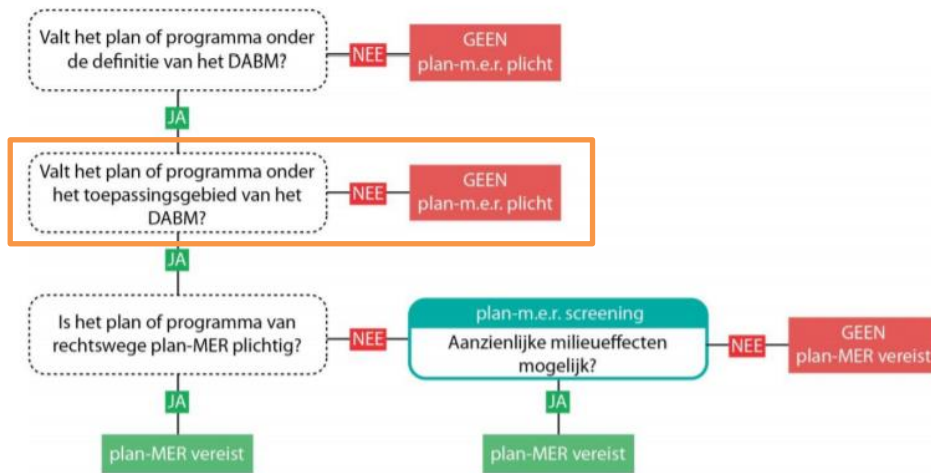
Valt het plan of programma onder de definitie van het DABM?

NEE

GEEN plan-m.e.r. plicht

JA

Valt het plan of programma onder het toepassingsgebied van het DABM?

NEE

GEEN plan-m.e.r. plicht

JA

Is het plan of programma van rechtswege plan-MER plichtig?

NEE

plan-m.e.r. screening

Aanzienlijke milieueffecten mogelijk?

NEE

GEEN plan-MER vereist

JA

plan-MER vereist

JA

plan-MER vereist